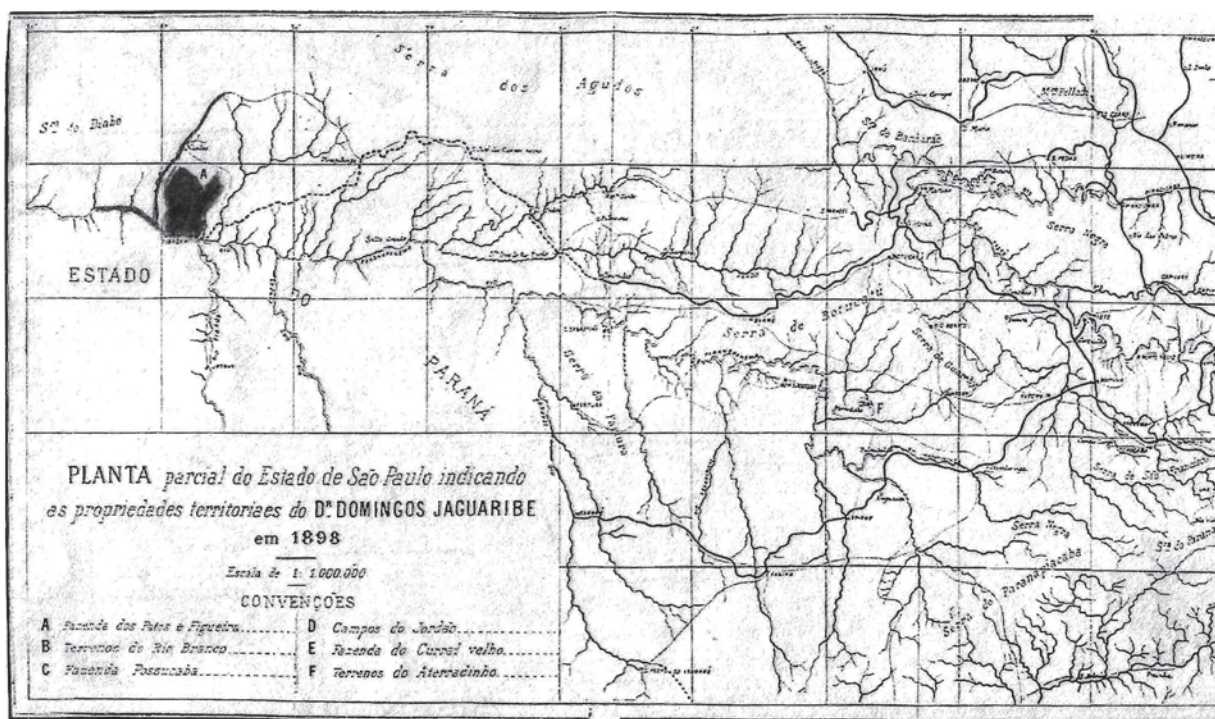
Serra dos Agudos

Sta do Diabo

A

ESTADO

DO

PARANÁ

Serra do Banharão

Serra Negra

Serra de Botucatú

Serra do Fartura

F

Serra de São Francisco

Serra Negra

Serra do Paranapiacaba

Sa do Paraná

PLANTA parcial do Estado de São Paulo indicando as propriedades territoriaes do Dr. DOMINGOS JAGUARIBE em 1898

Escala de 1: 1.000.000

CONVENÇÕES

| | |
|---|---|
| A Fazenda dos Patos e Figueira | D Campos do Jordão |
| B Terrenos do Rio Branco | E Fazenda do Curral velho |
| C Fazenda Posseucaba | F Terrenos do Aterradinho |